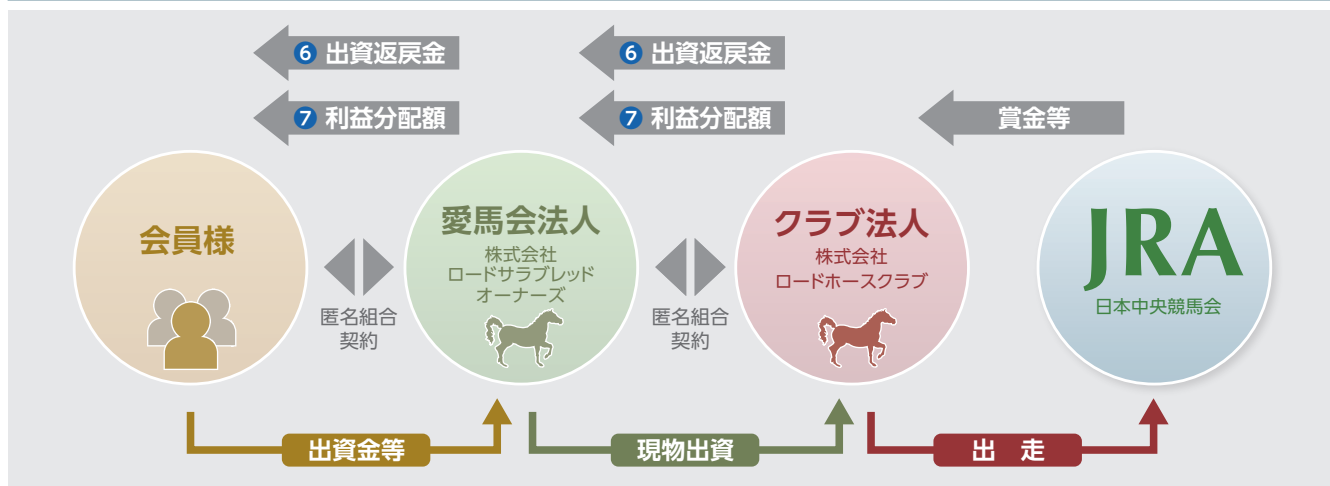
❻ 出資返戻金

❼ 利益分配額

❻ 出資返戻金

❼ 利益分配額

賞金等

会員様

匿名組合契約

愛馬会法人
株式会社
ロードサラブレッド
オーナーズ

匿名組合契約

クラブ法人
株式会社
ロードホースクラブ

JRA
日本中央競馬会

出資金等

現物出資

出　走